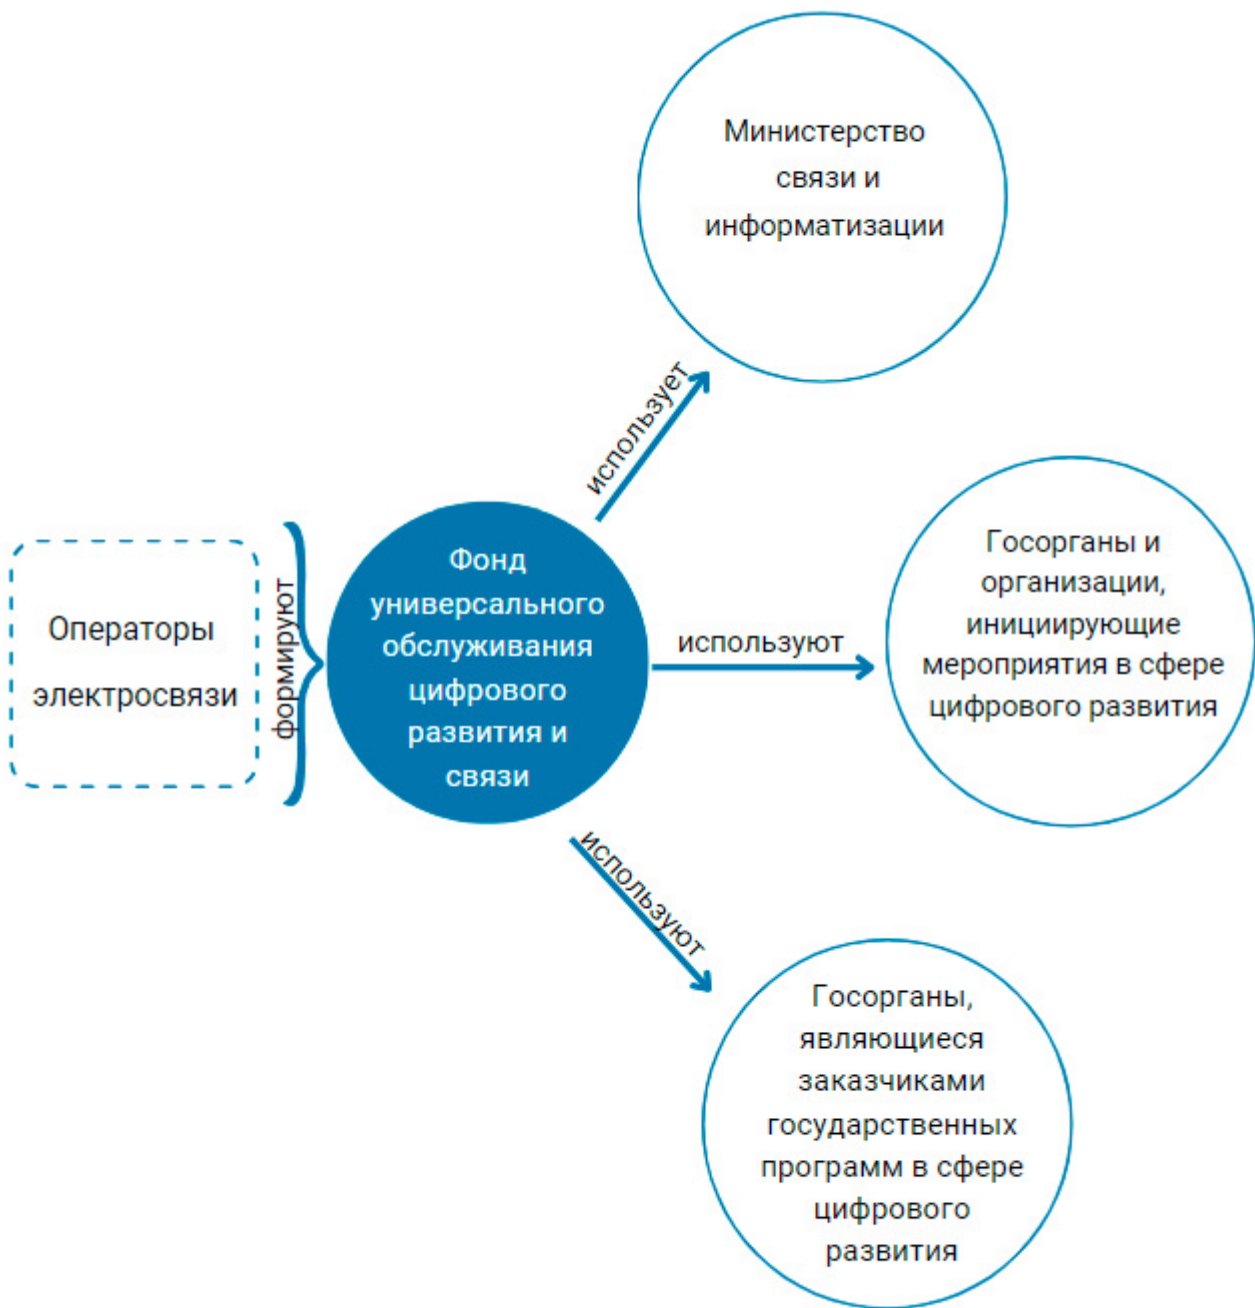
Министерство связи и информатизации

использует

Операторы электросвязи

формируют

Фонд универсального обслуживания цифрового развития и связи

используют

Госорганы и организации, инициирующие мероприятия в сфере цифрового развития

используют

Госорганы, являющиеся заказчиками государственных программ в сфере цифрового развития